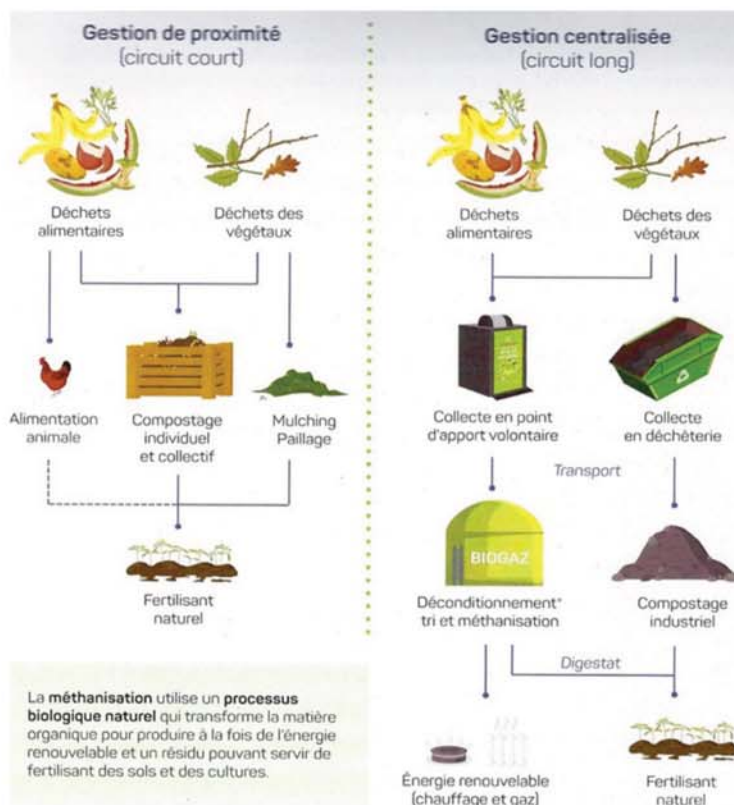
Gestion de proximité
(circuit court)

Déchets alimentaires

Déchets des végétaux

Alimentation animale

Compostage individuel et collectif

Mulching Paillage

Fertilisant naturel

La **méthanisation** utilise un **processus biologique naturel** qui transforme la matière organique pour produire à la fois de l'énergie renouvelable et un résidu pouvant servir de fertilisant des sols et des cultures.

Gestion centralisée
(circuit long)

Déchets alimentaires

Déchets des végétaux

Collecte en point d'apport volontaire

Collecte en déchèterie

Transport

BIOGAZ

Déconditionnement* tri et méthanisation

Compostage industriel

Digestat

Énergie renouvelable (chauffage et gaz)

Fertilisant naturel